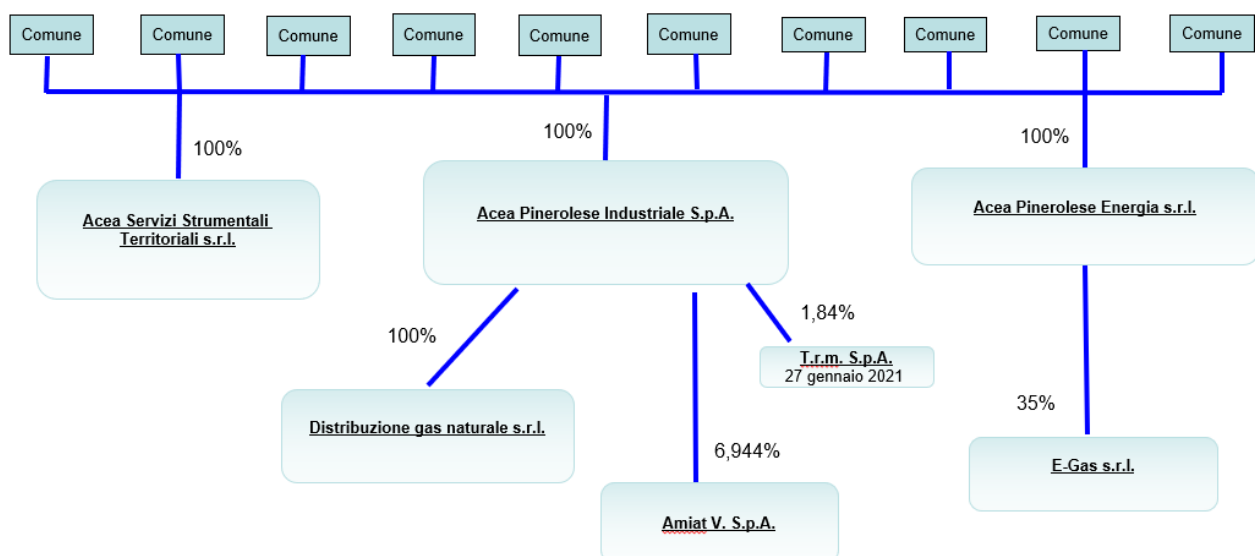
Comune Comune Comune Comune Comune Comune Comune Comune Comune Comune

100%

Acea Servizi Strumentali Territoriali s.r.l.

100%

Acea Pinerolese Industriale S.p.A.

100%

Acea Pinerolese Energia s.r.l.

100%

Distribuzione gas naturale s.r.l.

1,84%

T.r.m. S.p.A.
27 gennaio 2021

6,944%

Amiat V. S.p.A.

35%

E-Gas s.r.l.